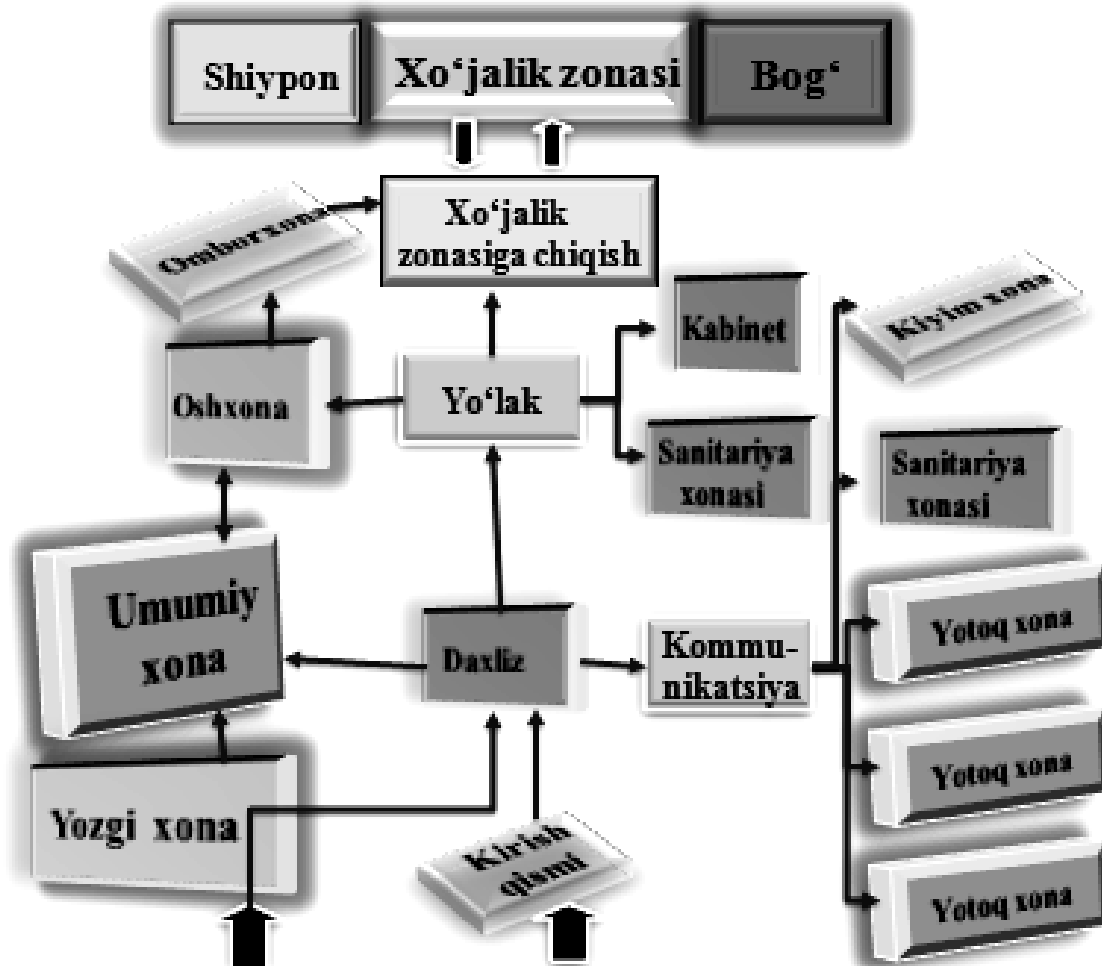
Shiypon
Xo‘jalik zonasi
Bog‘

Omborxona
Xo‘jalik zonasiga chiqish
Kabinet
Kiyim xona
Oshxona
Yo‘lak
Sanitariya xonasi
Sanitariya xonasi
Umumiy xona
Dazliz
Kommu-nikatsiya
Yotoq xona
Yotoq xona
Yozgi xona
Kirish qismi
Yotoq xona